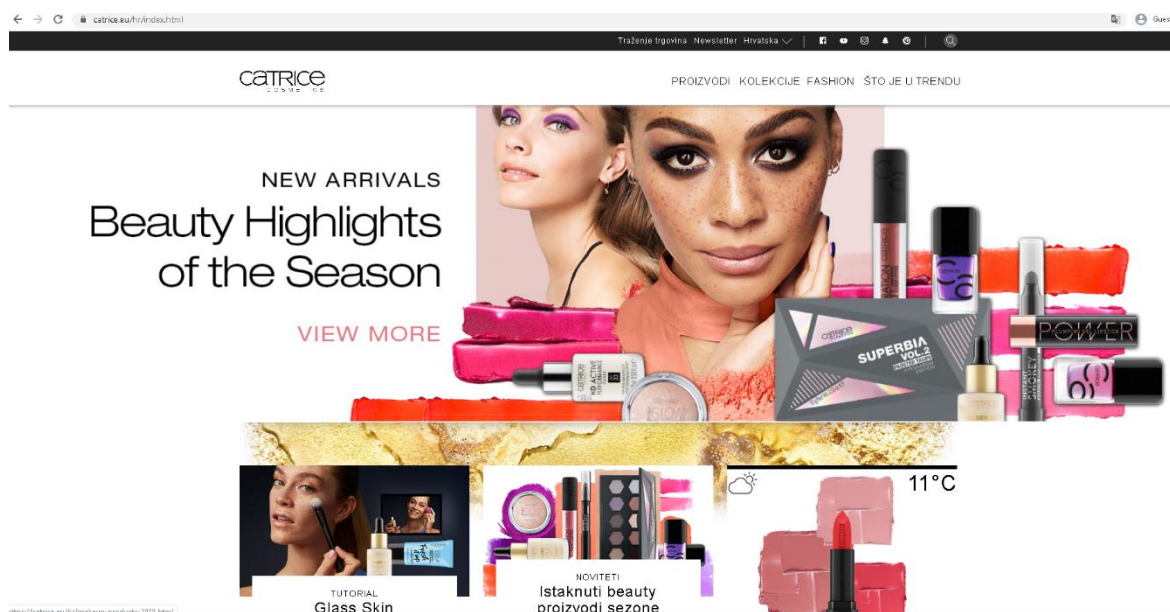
catrice.eu/hr/index.html

Gues

Traženje trgovina Newsletter Hrvatska

CATRICE COSMETICS

PROIZVODI KOLEKCIJE FASHION ŠTO JE U TRENDU

NEW ARRIVALS

Beauty Highlights of the Season

VIEW MORE

CATRICE

SUPERBIA VOL.2

POWER

11°C

TUTORIAL

Glass Skin

NOVITETI

Istaknuti beauty proizvodi sezone